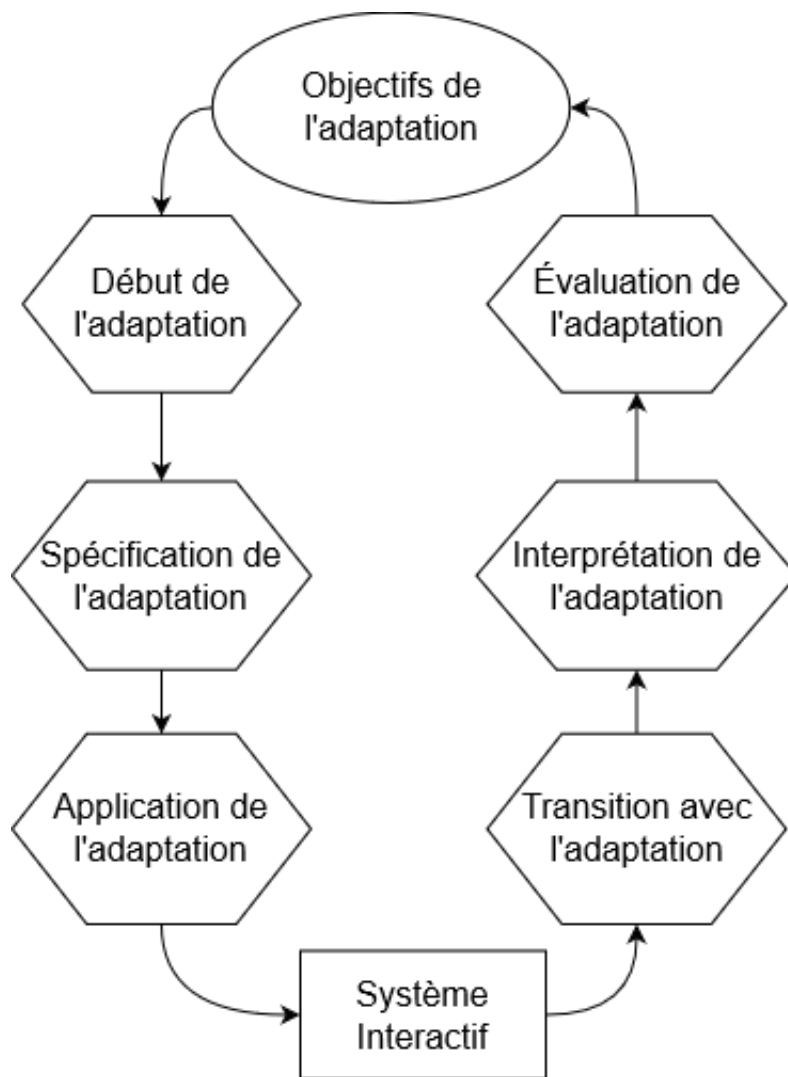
Objectifs de l'adaptation

Début de l'adaptation

Spécification de l'adaptation

Application de l'adaptation

Système Interactif

Transition avec l'adaptation

Interprétation de l'adaptation

Évaluation de l'adaptation